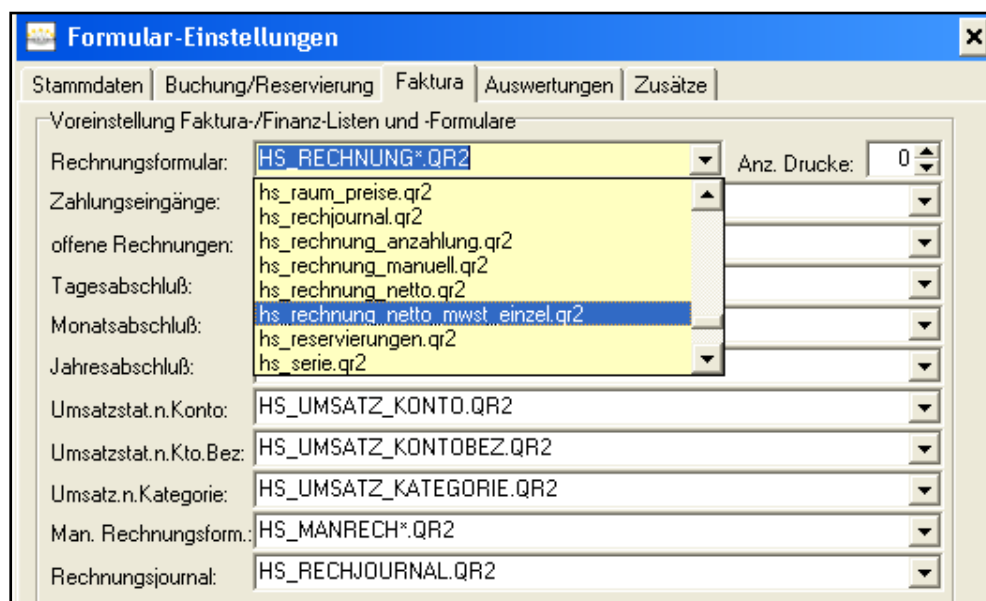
Formular-Einstellungen

Stammdaten | Buchung/Reservierung | Faktura | Auswertungen | Zusätze

Voreinstellung Faktura-/Finanz-Listen und -Formulare

Rechnungsformular: HS_RECHNUNG*.QR2
Anz. Drucke: 0

Zahlungseingänge:
offene Rechnungen:
Tagesabschluß:
Monatsabschluß:
Jahresabschluß:

hs_raum_preise.qr2
hs_rechjournal.qr2
hs_rechnung_anzahlung.qr2
hs_rechnung_manuell.qr2
hs_rechnung_netto.qr2
hs_rechnung_netto_mwst_einzel.qr2
hs_reservierungen.qr2
hs_serie.qr2

Umsatzstat.n.Konto: HS_UMSATZ_KONTO.QR2
Umsatzstat.n.Kto.Bez: HS_UMSATZ_KONTOBEZ.QR2
Umsatz.n.Kategorie: HS_UMSATZ_KATEGORIE.QR2
Man. Rechnungsform.: HS_MANRECH*.QR2
Rechnungsjournal: HS_RECHJOURNAL.QR2